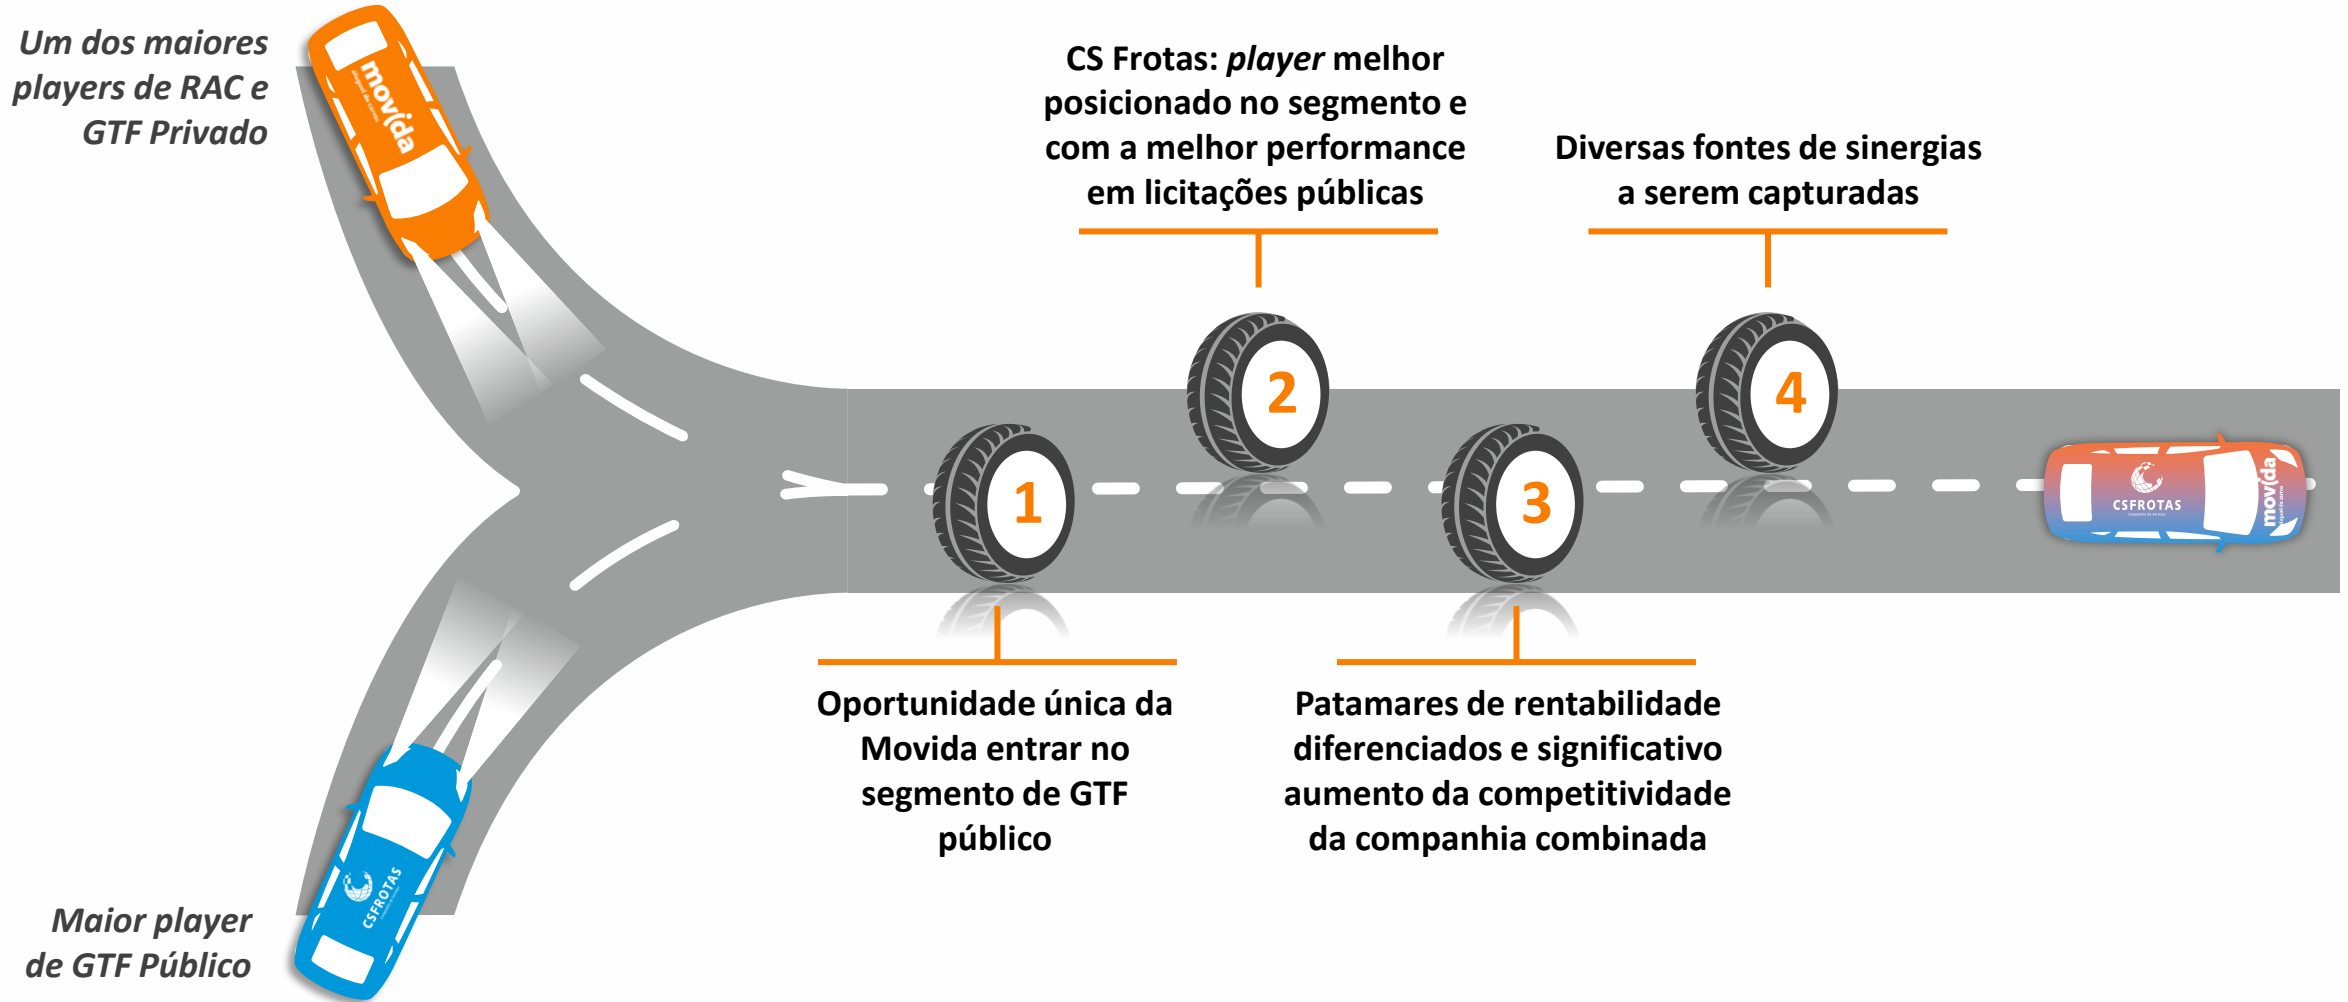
Um dos maiores players de RAC e GTF Privado

movida

CS Frotas: *player* melhor posicionado no segmento e com a melhor performance em licitações públicas

Diversas fontes de sinergias a serem capturadas

2

4

1

3

CSFROTAS

movida

Oportunidade única da Movida entrar no segmento de GTF público

Patamares de rentabilidade diferenciados e significativo aumento da competitividade da companhia combinada

CSFROTAS

Maior player de GTF Público